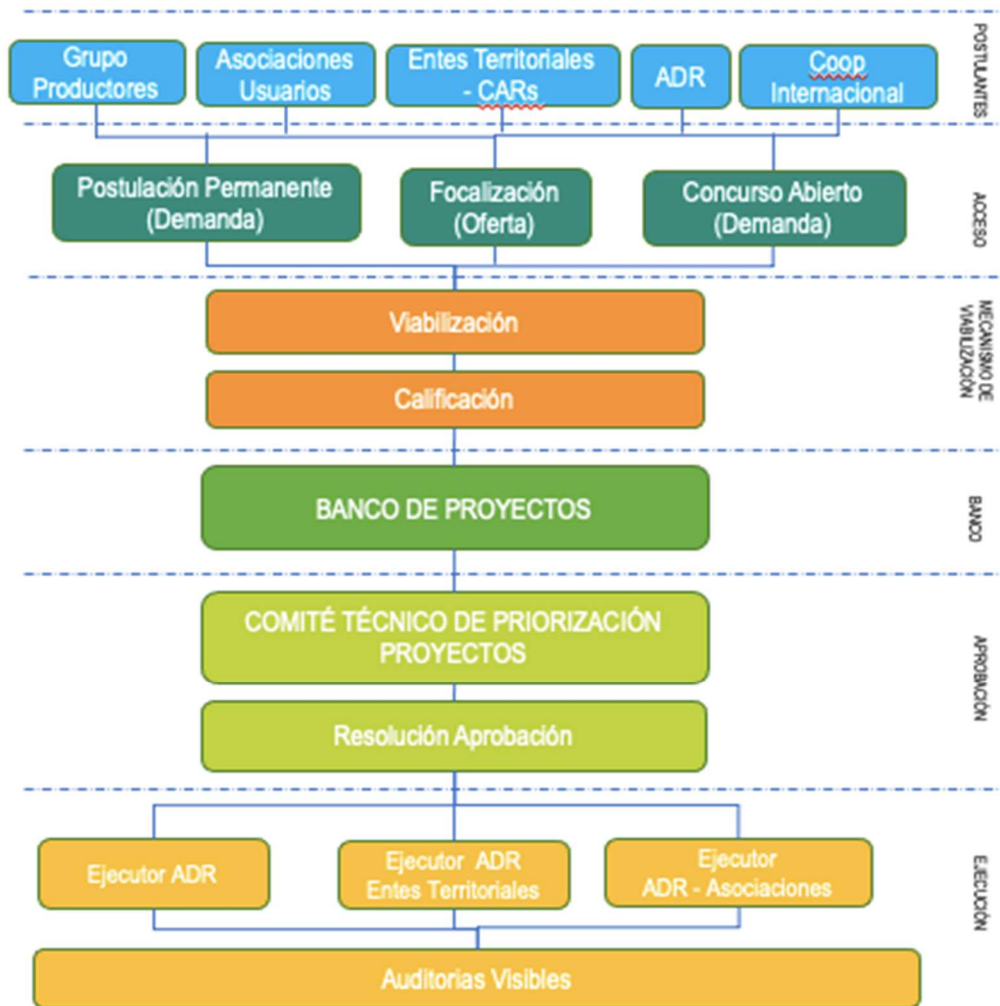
Grupo Productores
Asociaciones Usuarios
Entes Territoriales - CARs
ADR
Coop Internacional

POSTULANTES

Postulación Permanente (Demanda)
Focalización (Oferta)
Concurso Abierto (Demanda)

ACCESO

Viabilización
Calificación

MECANISMO DE VIABILIZACIÓN

BANCO DE PROYECTOS

BANCO

COMITÉ TÉCNICO DE PRIORIZACIÓN PROYECTOS
Resolución Aprobación

APROBACIÓN

Ejecutor ADR
Ejecutor ADR Entes Territoriales
Ejecutor ADR - Asociaciones

EJECUCIÓN

Auditorias Visibles